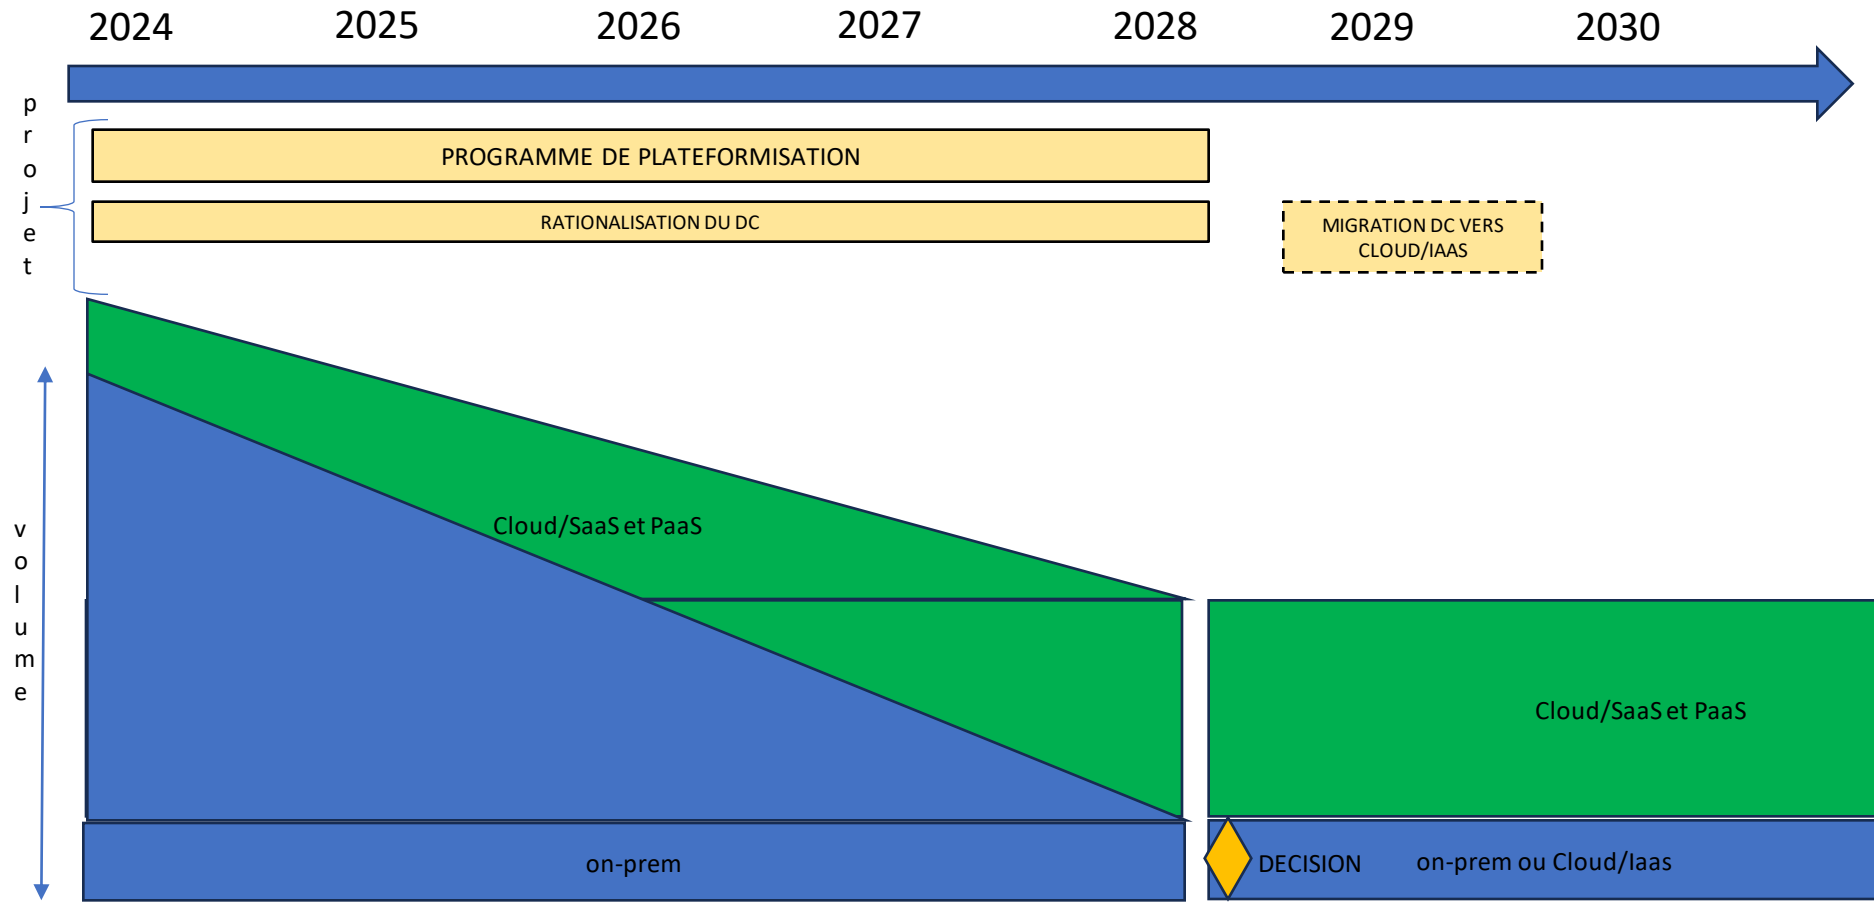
2024 2025 2026 2027 2028 2029 2030

projet

PROGRAMME DE PLATEFORMISATION

RATIONALISATION DU DC

MIGRATION DC VERS CLOUD/IAAS

volume

Cloud/SaaS et PaaS

Cloud/SaaS et PaaS

on-prem

DECISION

on-prem ou Cloud/Iaas